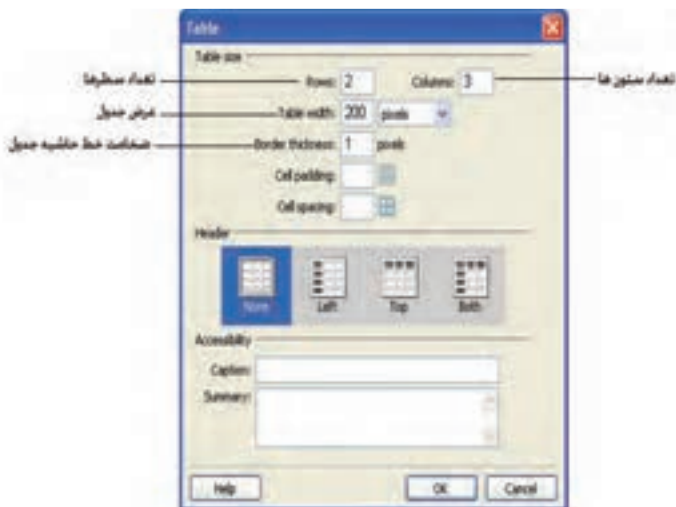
Table

Table size

تعداد سطرها

Rows: 2

Columns: 3

تعداد ستون ها

عرض جدول

Table width: 200 pixels

ضخامت خط حاشیه جدول

Border thickness: 1 pixels

Cell padding:

Cell spacing:

Header

None

Left

Top

Both

Accessibility

Caption:

Summary:

Help

OK

Cancel